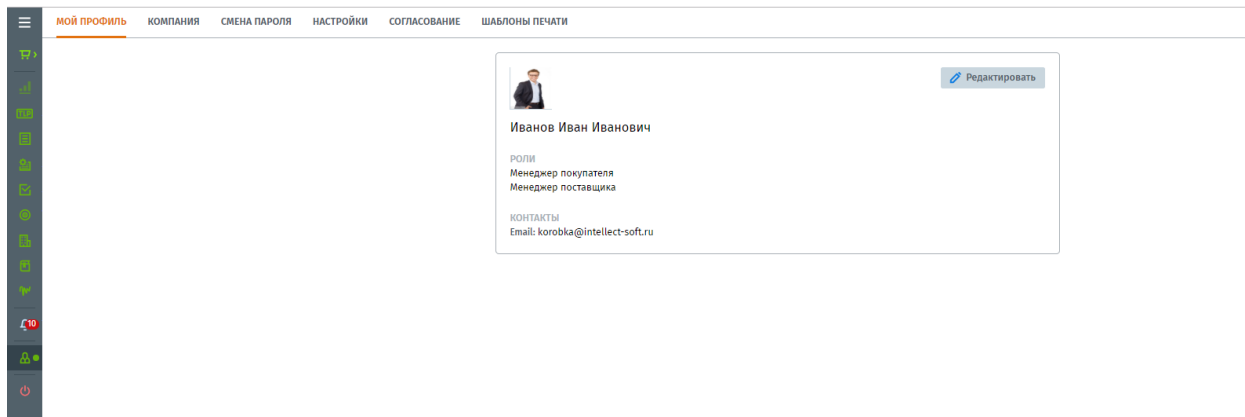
МОЙ ПРОФИЛЬ КОМПАНИЯ СМЕНА ПАРОЛЯ НАСТРОЙКИ СОГЛАСОВАНИЕ ШАБЛОНЫ ПЕЧАТИ

10

Редактировать

Иванов Иван Иванович

РОЛИ
Менеджер покупателя
Менеджер поставщика

КОНТАКТЫ
Email: korobka@intellect-soft.ru